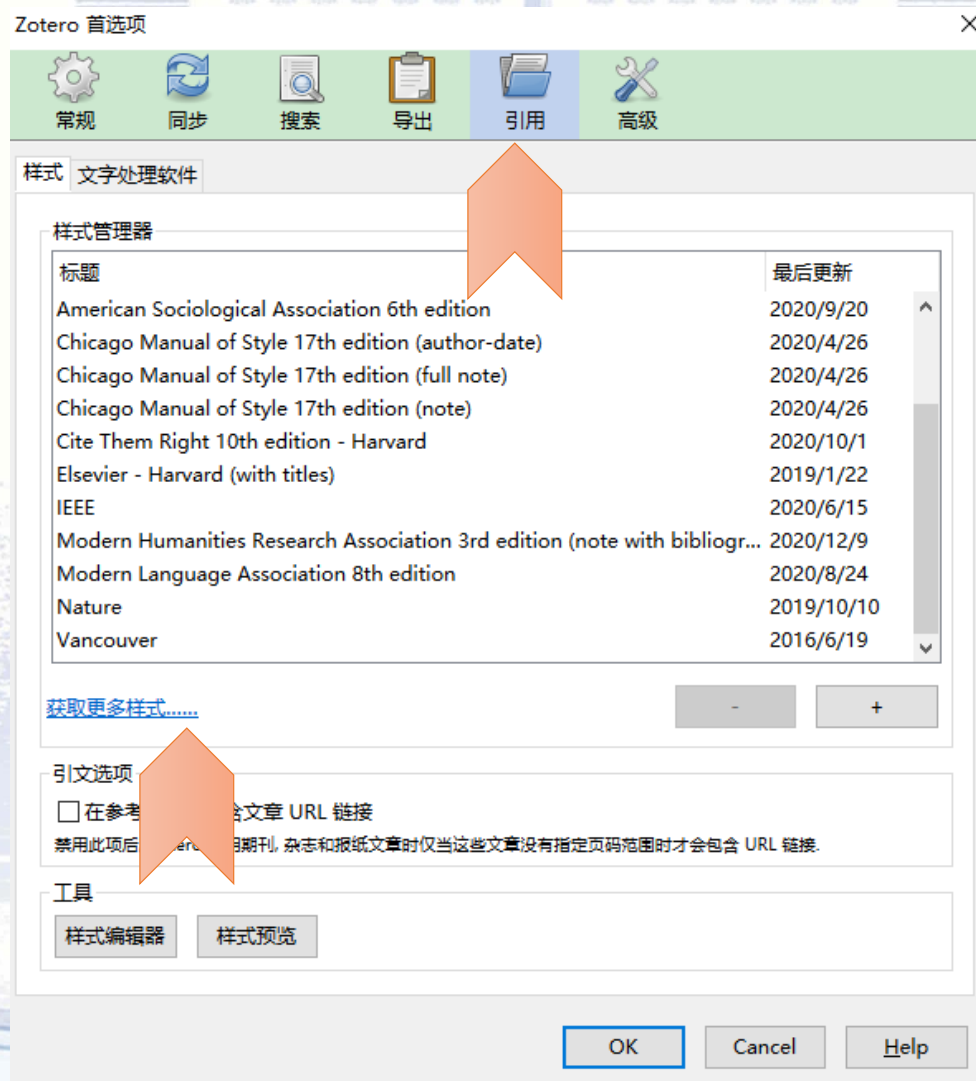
Zotero 首选项

常规 同步 搜索 导出 引用 高级

样式 文字处理软件

样式管理器

| 标题 | 最后更新 |
|---|---|
| American Sociological Association 6th edition | 2020/9/20 |
| Chicago Manual of Style 17th edition (author-date) | 2020/4/26 |
| Chicago Manual of Style 17th edition (full note) | 2020/4/26 |
| Chicago Manual of Style 17th edition (note) | 2020/4/26 |
| Cite Them Right 10th edition - Harvard | 2020/10/1 |
| Elsevier - Harvard (with titles) | 2019/1/22 |
| IEEE | 2020/6/15 |
| Modern Humanities Research Association 3rd edition (note with bibliogr... | 2020/12/9 |
| Modern Language Association 8th edition | 2020/8/24 |
| Nature | 2019/10/10 |
| Vancouver | 2016/6/19 |

获取更多样式......

-
+

引文选项

在参考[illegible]含文章 URL 链接

禁用此项后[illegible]期刊, 杂志和报纸文章时仅当这些文章没有指定页码范围时才会包含 URL 链接.

工具

样式编辑器 样式预览

OK Cancel Help